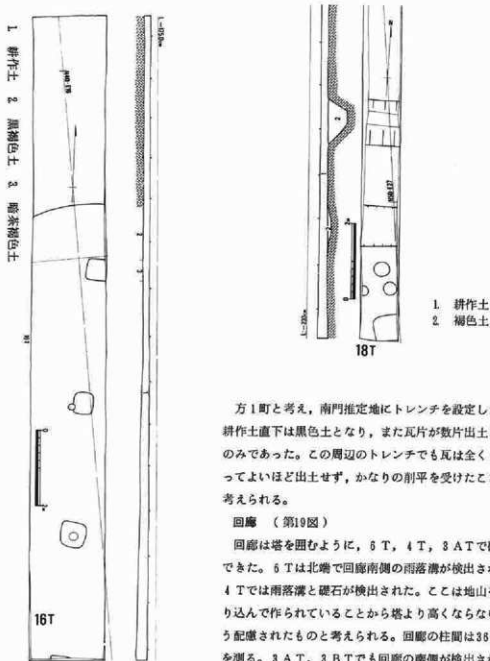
1 耕作土 2 黒褐色土 3 暗茶褐色土

16T

18T

1 耕作土
2 褐色土

方1町と考え，南門推定地にトレンチを設定し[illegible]耕作土直下は黒色土となり，また瓦片が数片出土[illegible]のみであった。この周辺のトレンチでも瓦は全く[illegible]ってよいほど出土せず，かなりの削平を受けたこ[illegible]考えられる。

回廊 （第19図）

回廊は塔を囲むように，6T，4T，3ATで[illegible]できた。6Tは北端で回廊南側の雨落溝が検出され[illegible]4Tでは雨落溝と礎石が検出された。ここは地山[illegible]り込んで作られていることから塔より高くならない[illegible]う配慮されたものと考えられる。回廊の柱間は36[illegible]を測る。3AT，3BTでも回廊の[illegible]